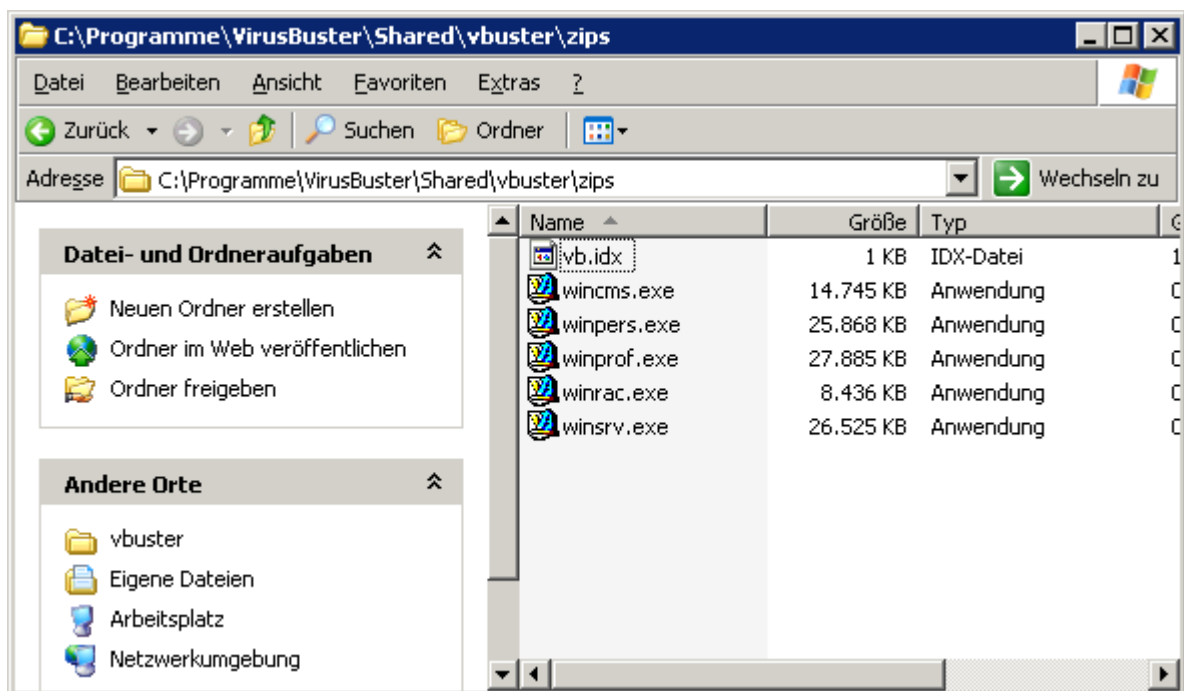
C:\Programme\VirusBuster\Shared\vbuster\zips

Datei Bearbeiten Ansicht Favoriten Extras ?

Zurück Suchen Ordner

Adresse C:\Programme\VirusBuster\Shared\vbuster\zips Wechseln zu

Datei- und Ordneraufgaben

Neuen Ordner erstellen
Ordner im Web veröffentlichen
Ordner freigeben

Andere Orte

vbuster
Eigene Dateien
Arbeitsplatz
Netzwerkumgebung

| Name | Größe | Typ |
|---|---|---|
| vb.idx | 1 KB | IDX-Datei |
| wincms.exe | 14.745 KB | Anwendung |
| winpers.exe | 25.868 KB | Anwendung |
| winprof.exe | 27.885 KB | Anwendung |
| winrac.exe | 8.436 KB | Anwendung |
| winsrv.exe | 26.525 KB | Anwendung |